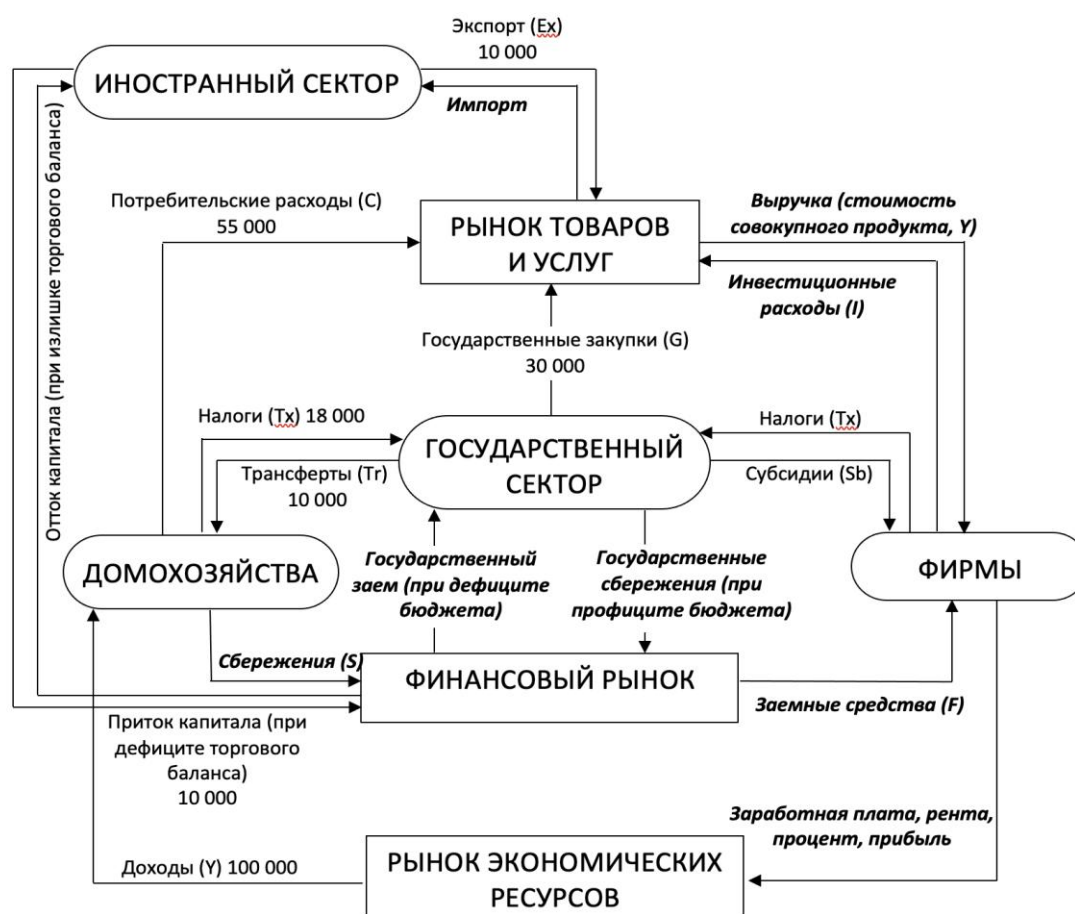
Экспорт (Ex)
10 000

ИНОСТРАННЫЙ СЕКТОР

Импорт

Отток капитала (при излишке торгового баланса)

Потребительские расходы (С)
55 000

РЫНОК ТОВАРОВ И УСЛУГ

Выручка (стоимость совокупного продукта, Y)

Инвестиционные расходы (I)

Государственные закупки (G)
30 000

Налоги (Tx) 18 000

ГОСУДАРСТВЕННЫЙ СЕКТОР

Налоги (Tx)

Трансферты (Tr)
10 000

Субсидии (Sb)

ДОМОХОЗЯЙСТВА

Государственный заем (при дефиците бюджета)

Государственные сбережения (при профиците бюджета)

ФИРМЫ

Сбережения (S)

ФИНАНСОВЫЙ РЫНОК

Заемные средства (F)

Приток капитала (при дефиците торгового баланса)
10 000

Заработная плата, рента, процент, прибыль

Доходы (Y) 100 000

РЫНОК ЭКОНОМИЧЕСКИХ РЕСУРСОВ